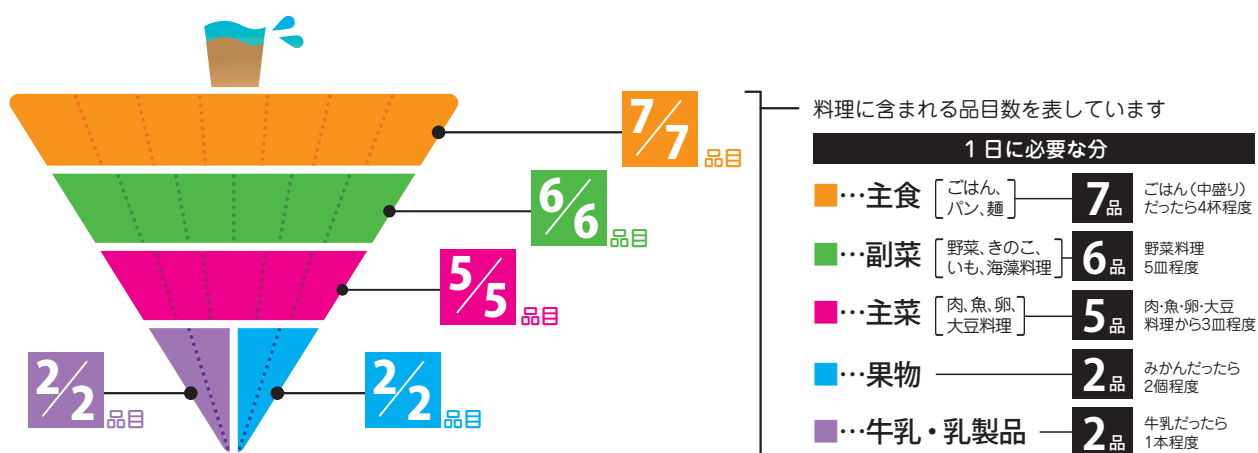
7/7 品目

6/6 品目

5/5 品目

2/2 品目

2/2 品目

料理に含まれる品目数を表しています

1 日に必要な分

■…主食 ［ごはん、パン、麺］ 7品 ごはん（中盛り）だったら4杯程度

■…副菜 ［野菜、きのこ、いも、海藻料理］ 6品 野菜料理5皿程度

■…主菜 ［肉、魚、卵、大豆料理］ 5品 肉･魚･卵･大豆料理から3皿程度

■…果物 2品 みかんだったら2個程度

■…牛乳・乳製品 2品 牛乳だったら1本程度